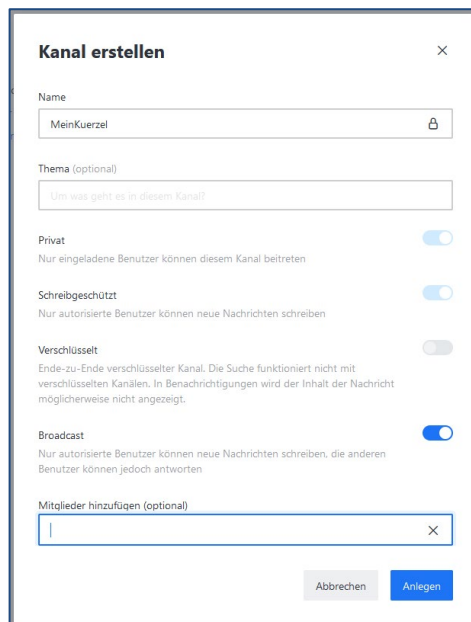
Kanal erstellen

×

Name

MeinKuerzel

Thema (optional)

Um was geht es in diesem Kanal?

Privat

Nur eingeladene Benutzer können diesem Kanal beitreten

Schreibgeschützt

Nur autorisierte Benutzer können neue Nachrichten schreiben

Verschlüsselt

Ende-zu-Ende verschlüsselter Kanal. Die Suche funktioniert nicht mit verschlüsselten Kanälen. In Benachrichtigungen wird der Inhalt der Nachricht möglicherweise nicht angezeigt.

Broadcast

Nur autorisierte Benutzer können neue Nachrichten schreiben, die anderen Benutzer können jedoch antworten

Mitglieder hinzufügen (optional)

×

Abbrechen

Anlegen